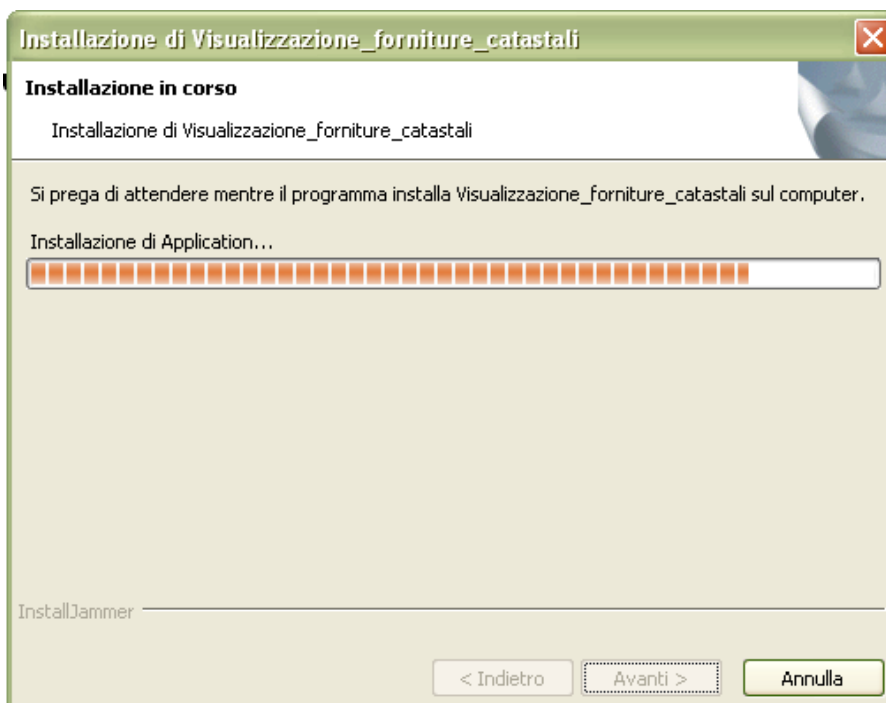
Installazione di Visualizzazione_forniture_catastali

Installazione in corso

Installazione di Visualizzazione_forniture_catastali

Si prega di attendere mentre il programma installa Visualizzazione_forniture_catastali sul computer.

Installazione di Application...

InstallJammer

< Indietro Avanti > Annulla